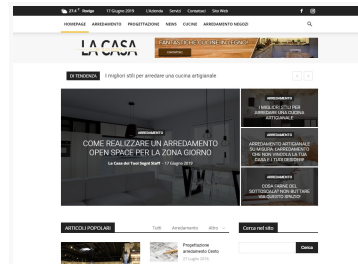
21.4° Rovigo 17 Giugno 2019 L'Azienda Servizi Contattaci Site Web

HOMEPAGE ARREDAMENTO PROGETTAZIONE NEWS CUCINE ARREDAMENTO NEGOZI

LA CASA

DI TENDENZA I migliori stili per arredare una cucina artigianale

ARREDAMENTO

COME REALIZZARE UN ARREDAMENTO OPEN SPACE PER LA ZONA GIORNO

La Casa dei Tuoi Sogni Staff - 17 Giugno 2019

ARREDAMENTO

I MIGLIORI STILI PER ARREDARE UNA CUCINA ARTIGIANALE

ARREDAMENTO

ARREDAMENTO ARTIGIANALE SU MISURA: ARREDAMENTO CHE NON VORRESTI IN CASA TUA E I TUOI DESIDERI

ARREDAMENTO

COSA FARNE DEL SOTTOSCALA? NON BUTTARE VIA QUESTO SPAZIO!

ARTICOLI POPOLARI Tutti Arredamento Altro

Progettazione arredamento Cesto

27 Luglio 2019

Cerca nel sito

Cerca